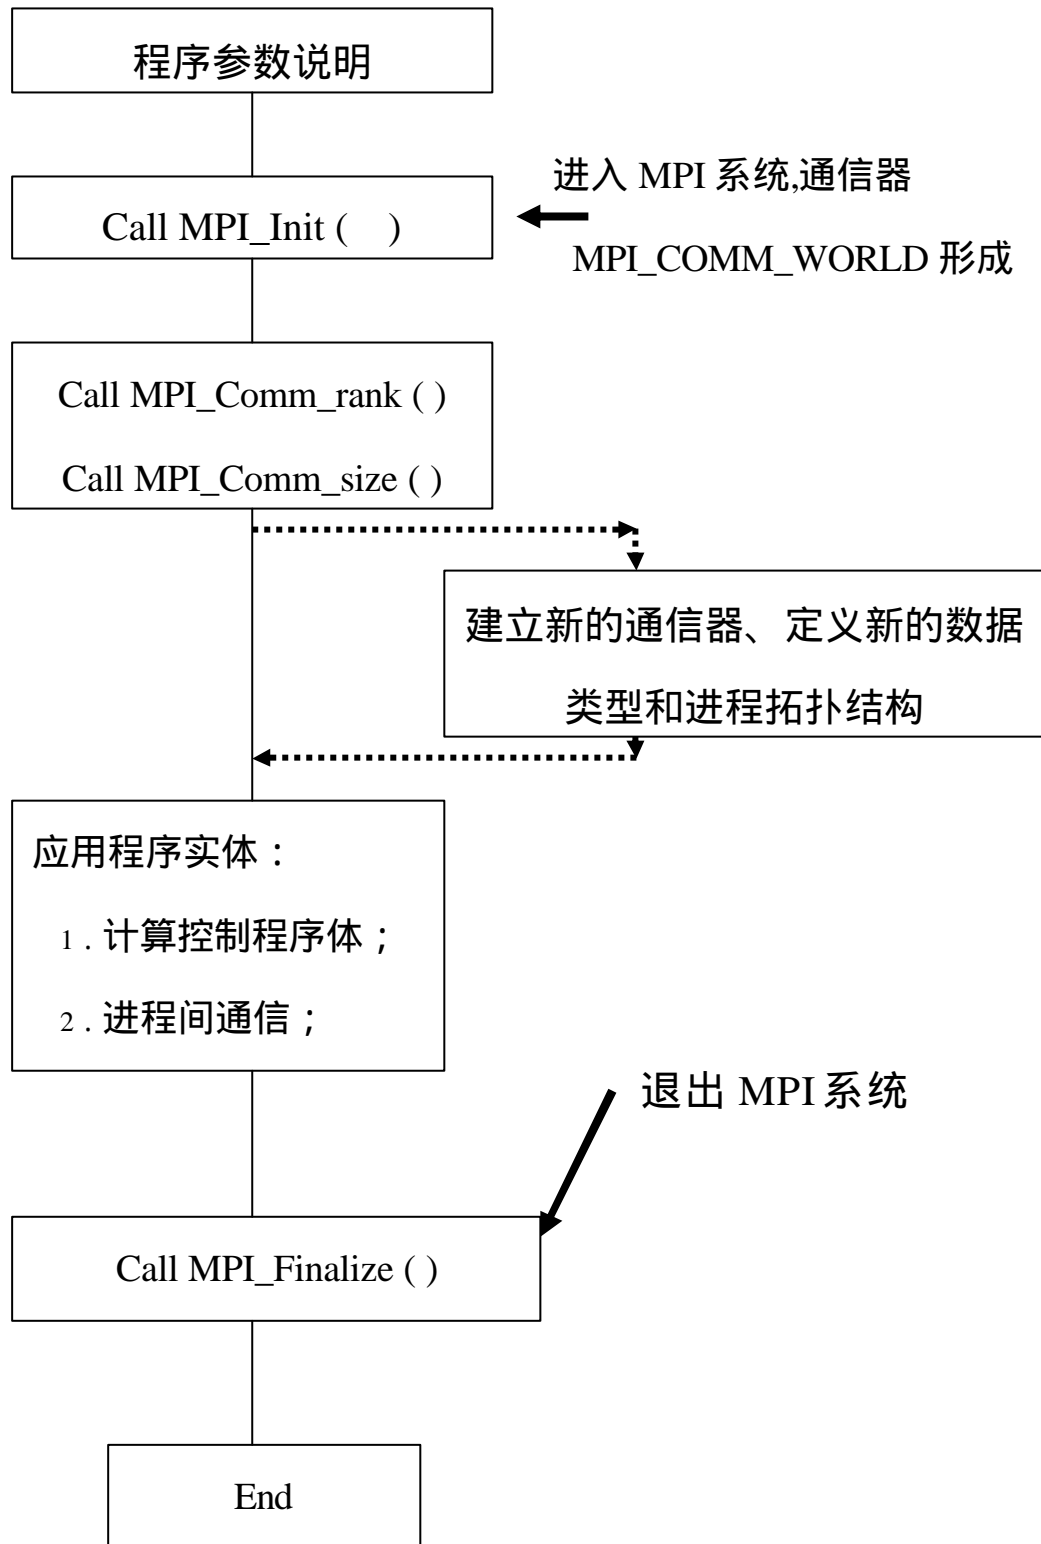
程序参数说明

进入 MPI 系统,通信器

Call MPI_Init (    )

MPI_COMM_WORLD 形成

Call MPI_Comm_rank ( )

Call MPI_Comm_size ( )

建立新的通信器、定义新的数据类型和进程拓扑结构

应用程序实体：

1 . 计算控制程序体；

2 . 进程间通信；

退出 MPI 系统

Call MPI_Finalize ( )

End